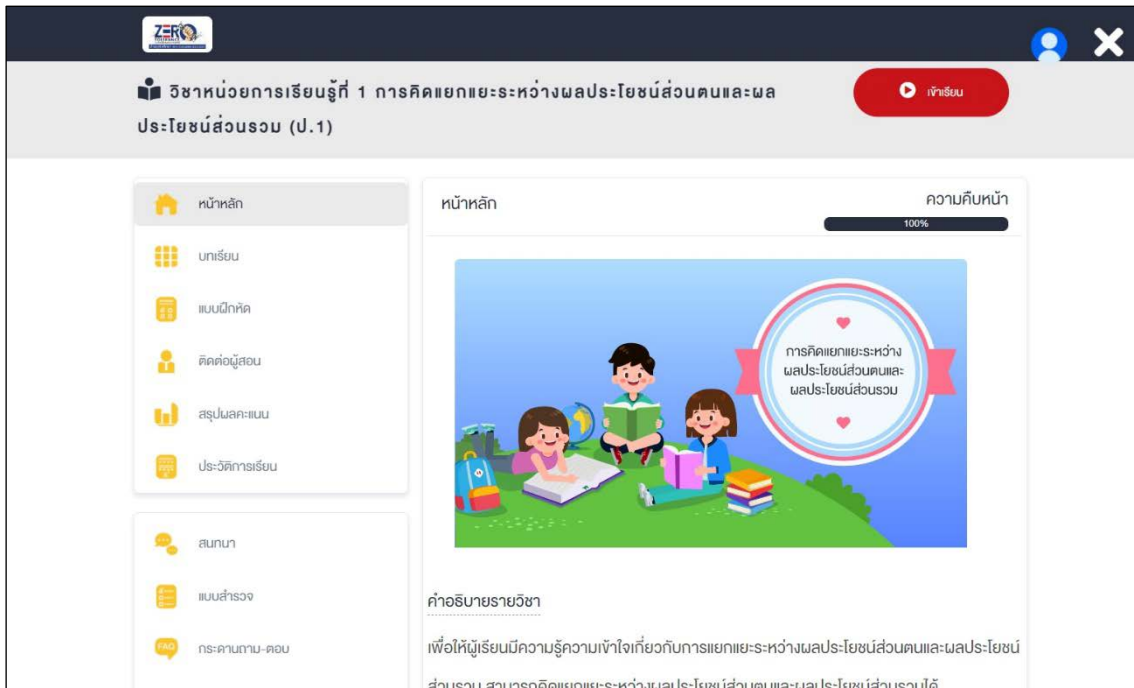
ZERO

วิชาหน่วยการเรียนรู้ที่ 1 การคิดแยกแยะระหว่างผลประโยชน์ส่วนตนและผลประโยชน์ส่วนรวม (ป.1)

เข้าเรียน

หน้าหลัก
บทเรียน
แบบฝึกหัด
ติดต่อผู้สอน
สรุปผลคะแนน
ประวัติการเรียน

สนทนา
แบบสำรวจ
กระดานถาม-ตอบ

หน้าหลัก

ความคืบหน้า

100%

การคิดแยกแยะระหว่างผลประโยชน์ส่วนตนและผลประโยชน์ส่วนรวม

คำอธิบายรายวิชา

เพื่อให้ผู้เรียนมีความรู้ความเข้าใจเกี่ยวกับการแยกแยะระหว่างผลประโยชน์ส่วนตนและผลประโยชน์ส่วนรวม สามารถคิดแยกแยะระหว่างผลประโยชน์ส่วนตนและผลประโยชน์ส่วนรวมได้